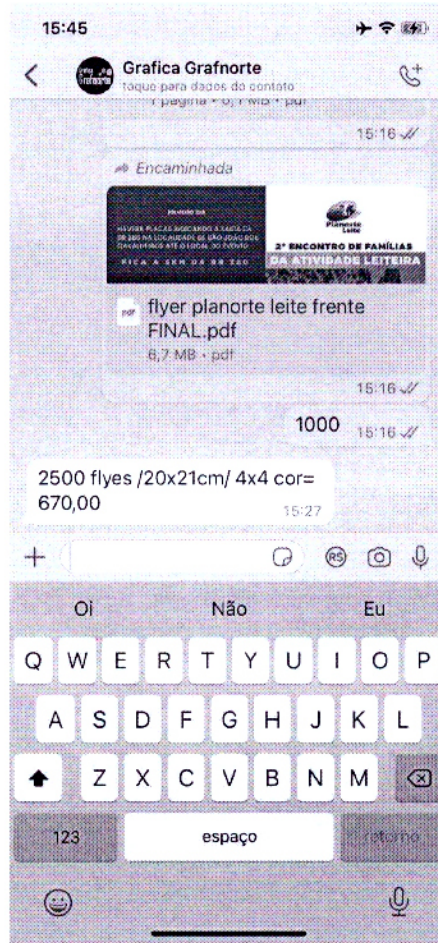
15:45

Grafica Grafnorte
toque para dados do contato

1 página • 6,7 MB • pdf

15:16

Encaminhada

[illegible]

Planorte Leite

2° ENCONTRO DE FAMÍLIAS
DA ATIVIDADE LEITEIRA

flyer planorte leite frente FINAL.pdf
6,7 MB • pdf

15:16

1000 15:16

2500 flyes /20x21cm/ 4x4 cor= 670,00 15:27

+

R$

Oi Não Eu

Q W E R T Y U I O P
A S D F G H J K L
Z X C V B N M

123 espaço retorno